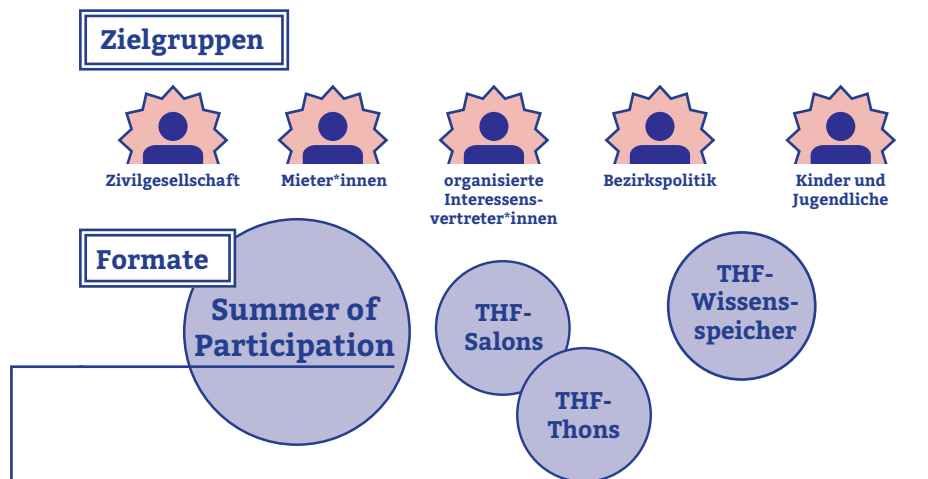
Zielgruppen

Zivilgesellschaft

Mieter*innen

organisierte Interessensvertreter*innen

Bezirkspolitik

Kinder und Jugendliche

Formate

Summer of Participation

THF-Salons

THF-Thons

THF-Wissensspeicher